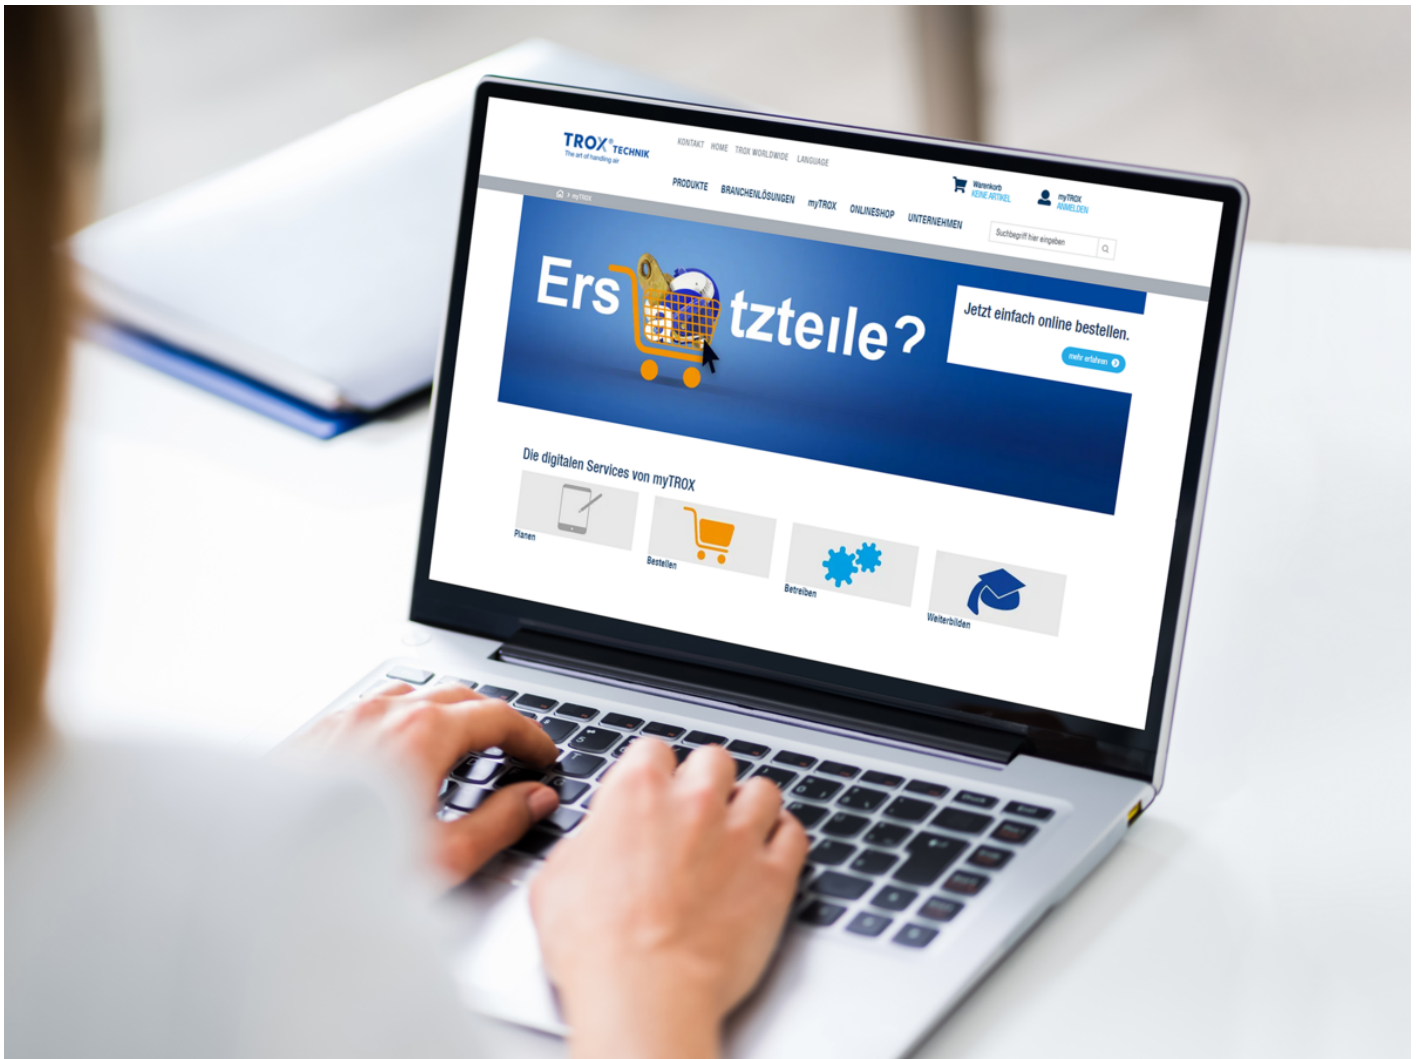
TROX® TECHNIK
The art of handling air

KONTAKT HOME TROX WORLDWIDE LANGUAGE

PRODUKTE BRANCHENLÖSUNGEN myTROX ONLINESHOP UNTERNEHMEN

Warenkorb
KEINE ARTIKEL

myTROX
ANMELDEN

Suchbegriff hier eingeben

> myTROX

Ers tzteile?

Jetzt einfach online bestellen.

mehr erfahren

Die digitalen Services von myTROX

Planen

Bestellen

Betreiben

Weiterbilden